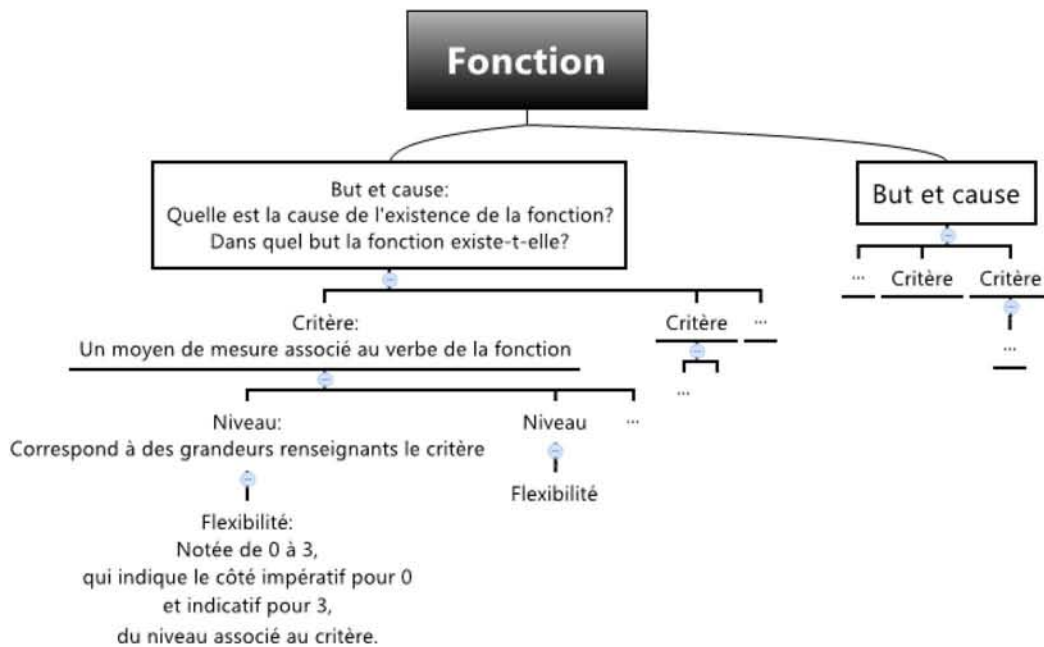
Fonction

But et cause:
Quelle est la cause de l'existence de la fonction?
Dans quel but la fonction existe-t-elle?

But et cause

...

Critère

Critère

...

Critère:
Un moyen de mesure associé au verbe de la fonction

Critère

...

...

Niveau:
Correspond à des grandeurs renseignants le critère

Niveau

...

Flexibilité

Flexibilité:
Notée de 0 à 3,
qui indique le côté impératif pour 0
et indicatif pour 3,
du niveau associé au critère.